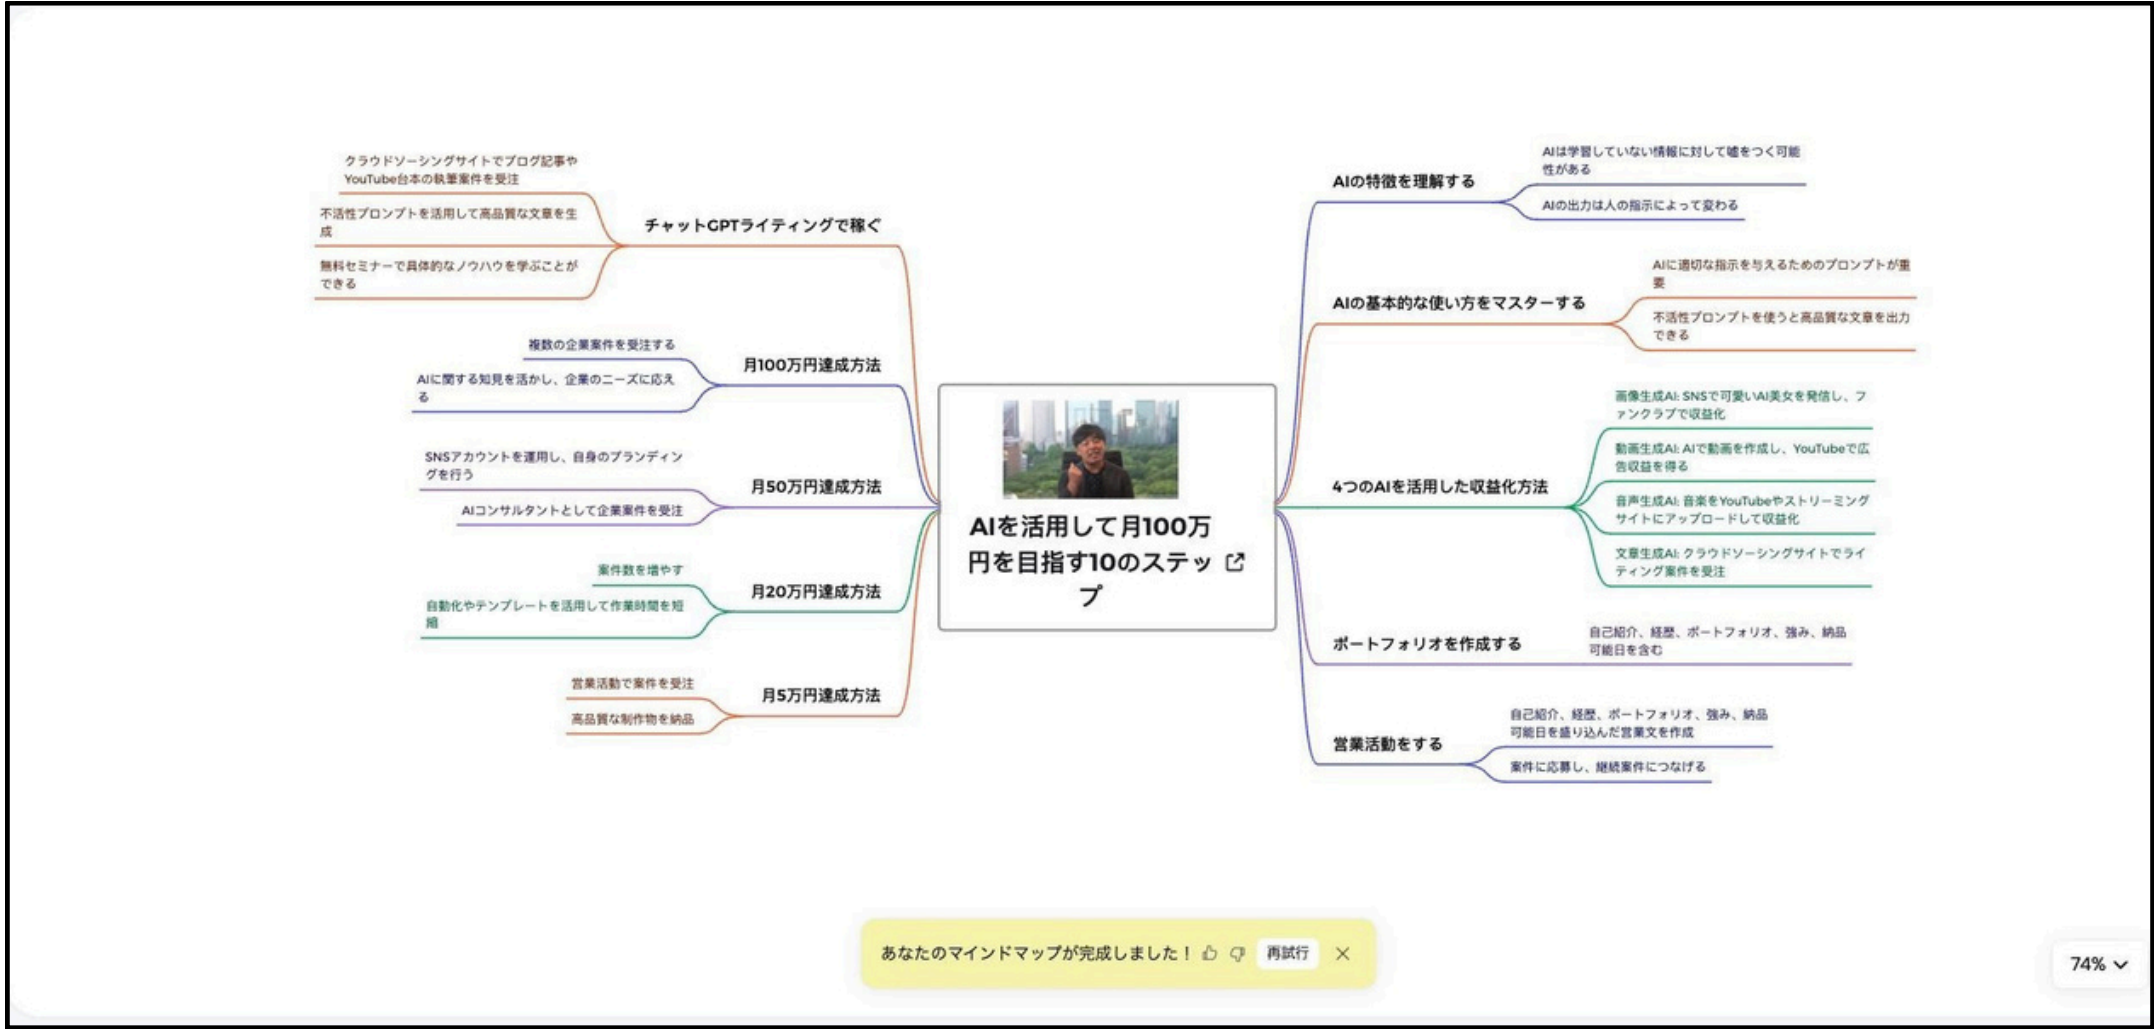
AIを活用して月100万円を目指す10のステップ

チャットGPTライティングで稼ぐ
クラウドソーシングサイトでブログ記事やYouTube台本の執筆案件を受注
不活性プロンプトを活用して高品質な文章を生成
無料セミナーで具体的なノウハウを学ぶことができる

月100万円達成方法
複数の企業案件を受注する
AIに関する知見を活かし、企業のニーズに応える

月50万円達成方法
SNSアカウントを運用し、自身のブランディングを行う
AIコンサルタントとして企業案件を受注

月20万円達成方法
案件数を増やす
自動化やテンプレートを活用して作業時間を短縮

月5万円達成方法
営業活動で案件を受注
高品質な制作物を納品

AIの特徴を理解する
AIは学習していない情報に対して嘘をつく可能性がある
AIの出力は人の指示によって変わる

AIの基本的な使い方をマスターする
AIに適切な指示を与えるためのプロンプトが重要
不活性プロンプトを使うと高品質な文章を出力できる

4つのAIを活用した収益化方法
画像生成AI: SNSで可愛いAI美女を発信し、ファンクラブで収益化
動画生成AI: AIで動画を作成し、YouTubeで広告収益を得る
音声生成AI: 音楽をYouTubeやストリーミングサイトにアップロードして収益化
文章生成AI: クラウドソーシングサイトでライティング案件を受注

ポートフォリオを作成する
自己紹介、経歴、ポートフォリオ、強み、納品可能日を含む

営業活動をする
自己紹介、経歴、ポートフォリオ、強み、納品可能日を盛り込んだ営業文を作成
案件に応募し、継続案件につなげる

あなたのマインドマップが完成しました！ 再試行

74%